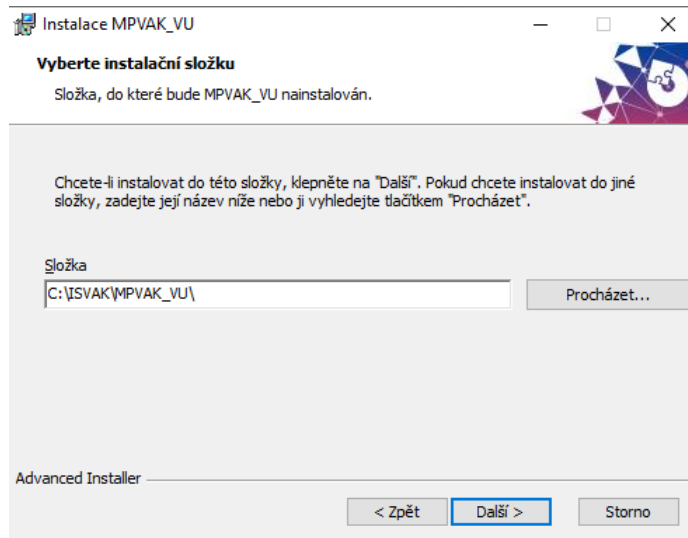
Instalace MPVAK_VU

Vyberte instalační složku

Složka, do které bude MPVAK_VU nainstalován.

Chcete-li instalovat do této složky, klepněte na "Další". Pokud chcete instalovat do jiné složky, zadejte její název níže nebo ji vyhledejte tlačítkem "Procházet".

Složka

C:\ISVAK\MPVAK_VU\

Procházet...

Advanced Installer

< Zpět

Další >

Storno